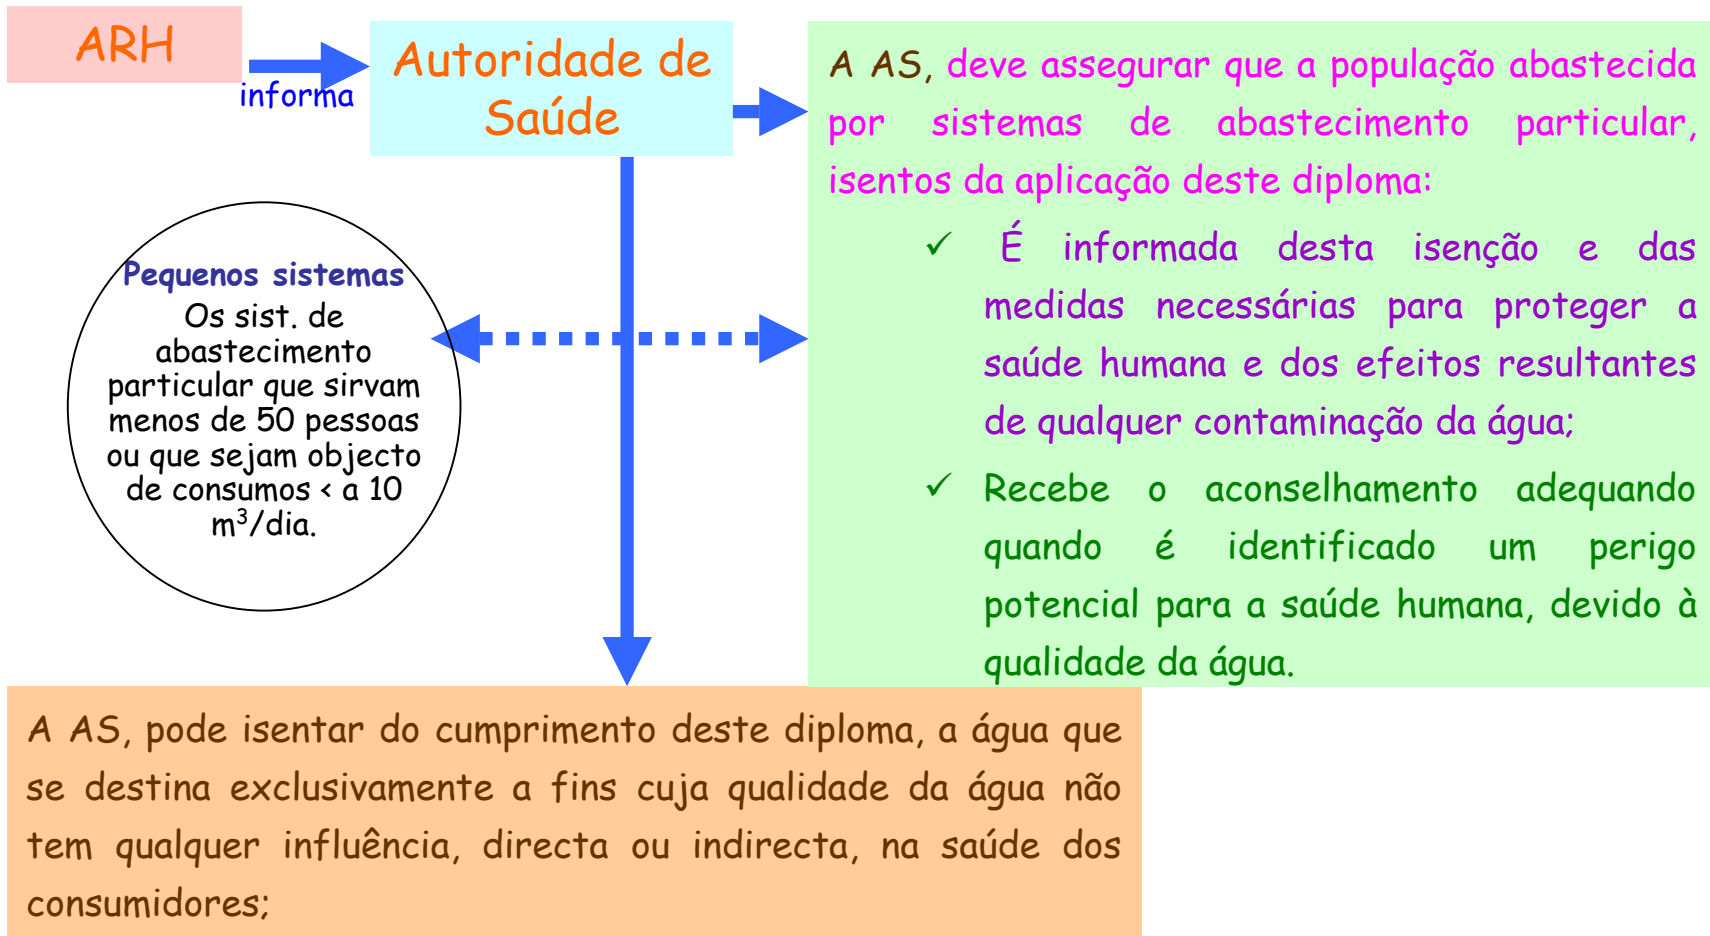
ARH

informa

Autoridade de Saúde

A AS, deve assegurar que a população abastecida por sistemas de abastecimento particular, isentos da aplicação deste diploma:

✓ É informada desta isenção e das medidas necessárias para proteger a saúde humana e dos efeitos resultantes de qualquer contaminação da água;

✓ Recebe o aconselhamento adequando quando é identificado um perigo potencial para a saúde humana, devido à qualidade da água.

Pequenos sistemas
Os sist. de abastecimento particular que sirvam menos de 50 pessoas ou que sejam objecto de consumos < a 10 $m^3$/dia.

A AS, pode isentar do cumprimento deste diploma, a água que se destina exclusivamente a fins cuja qualidade da água não tem qualquer influência, directa ou indirecta, na saúde dos consumidores;